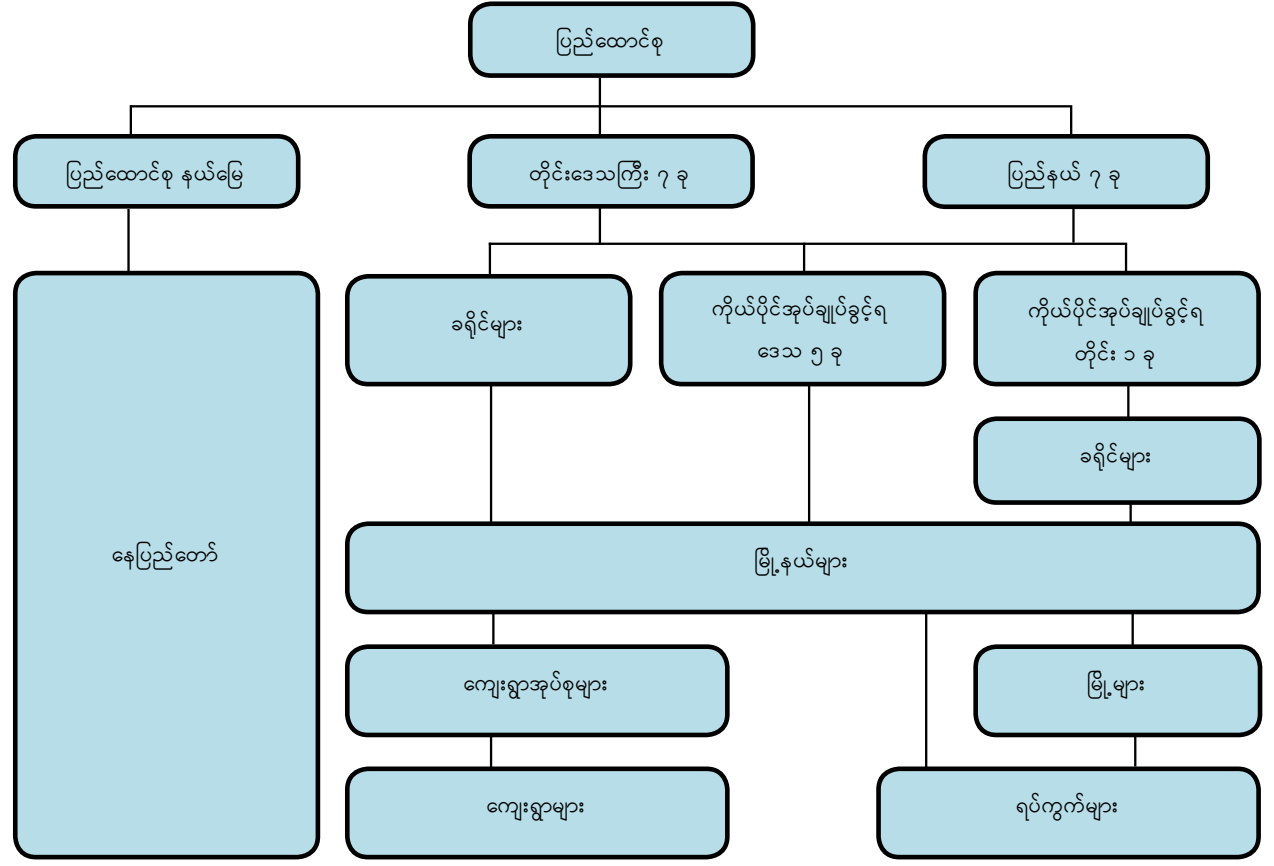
ပြည်ထောင်စု

ပြည်ထောင်စု နယ်မြေ

တိုင်းဒေသကြီး ၇ ခု

ပြည်နယ် ၇ ခု

နေပြည်တော်

ခရိုင်များ

ကိုယ်ပိုင်အုပ်ချုပ်ခွင့်ရ ဒေသ ၅ ခု

ကိုယ်ပိုင်အုပ်ချုပ်ခွင့်ရ တိုင်း ၁ ခု

ခရိုင်များ

မြို့နယ်များ

ကျေးရွာအုပ်စုများ

မြို့များ

ကျေးရွာများ

ရပ်ကွက်များ